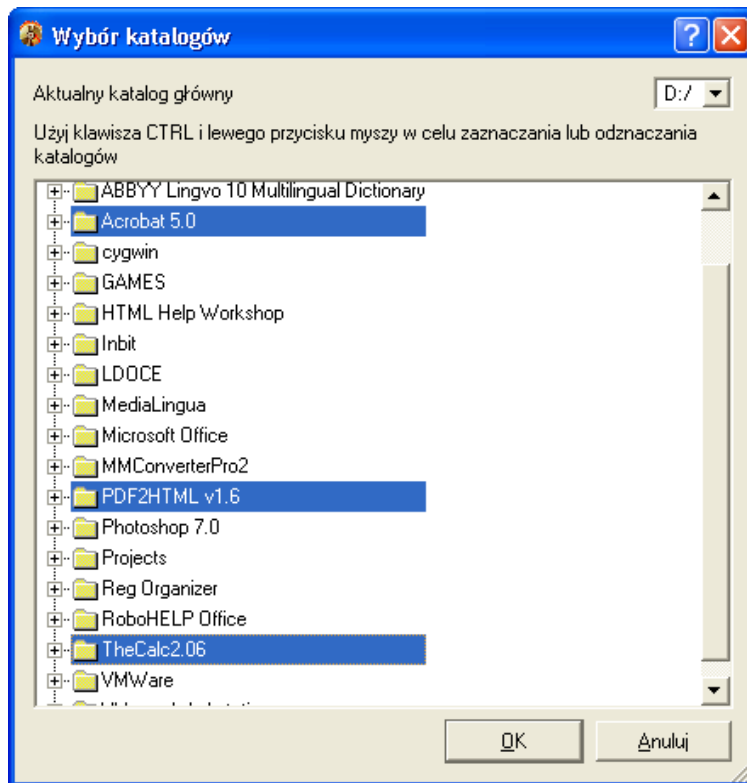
Wybór katalogów

Aktualny katalog główny

D:/

Użyj klawisza CTRL i lewego przycisku myszy w celu zaznaczania lub odznaczania katalogów

ABBYY Lingvo 10 Multilingual Dictionary
Acrobat 5.0
cygwin
GAMES
HTML Help Workshop
Inbit
LDOCE
MediaLingua
Microsoft Office
MMConverterPro2
PDF2HTML v1.6
Photoshop 7.0
Projects
Reg Organizer
RoboHELP Office
TheCalc2.06
VMWare
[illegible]

OK
Anuluj